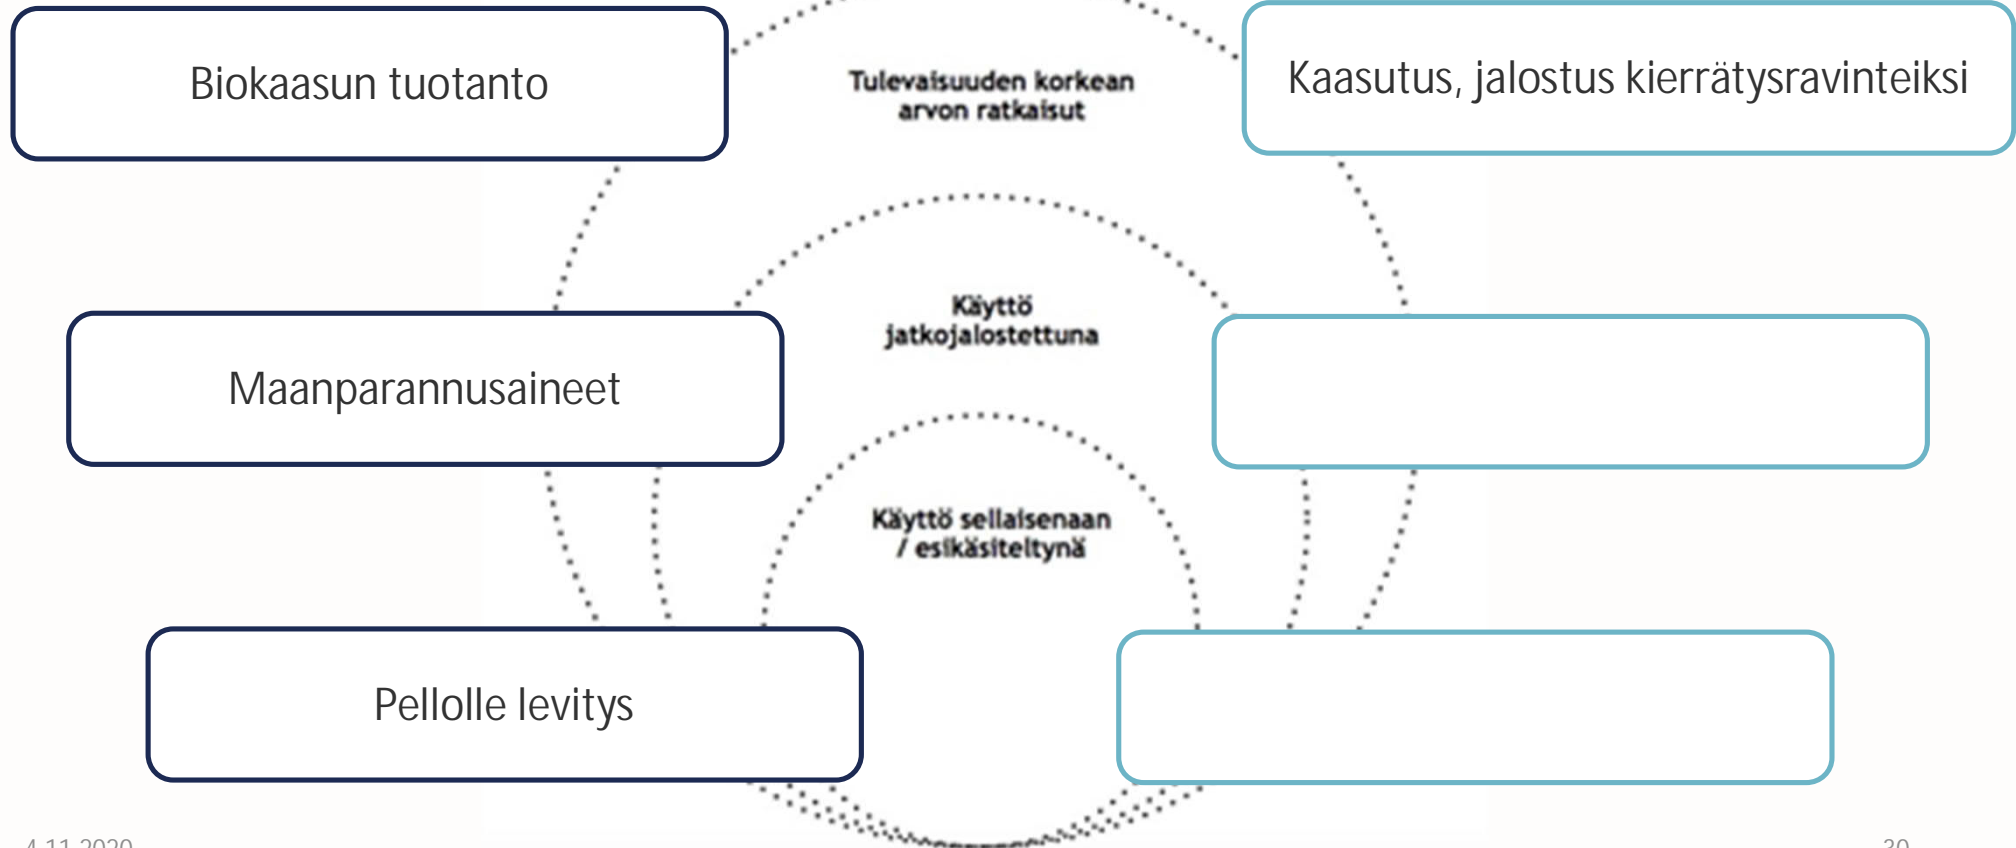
Biokaasun tuotanto

Tulevaisuuden korkean arvon ratkaisut

Kaasutus, jalostus kierrätysravinteiksi

Maanparannusaineet

Käyttö jatkojalostettuna

Käyttö sellaisenaan / esikäsiteltynä

Pellolle levitys

4.11.2020

30